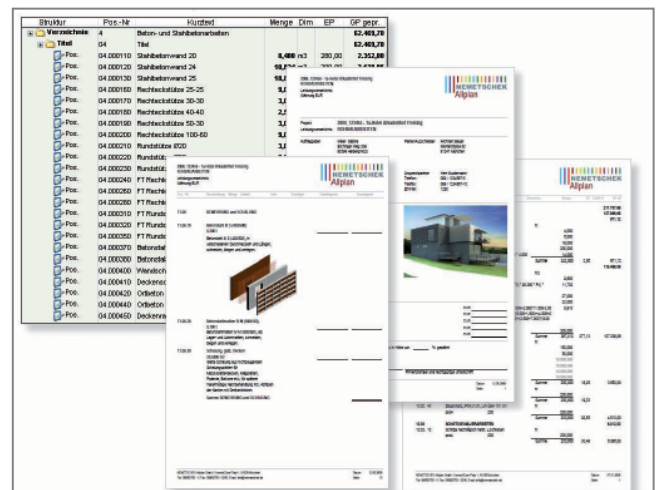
| Struktur | Pos.-Nr | Kurztext | Menge | Dim | EP | GP gepr. |
|---|---|---|---|---|---|---|
| Verzeichnis | 4 | Beton- und Stahlbetonarbeiten | | | | 62.403,70 |
| Titel | 04 | Titel | | | | 62.403,70 |
| Pos. | 04.000110 | Stahlbetonwand 20 | 8,400 | m3 | 200,00 | |
| Pos. | 04.000120 | Stahlbetonwand 24 | 10,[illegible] | | | |
| Pos. | 04.000130 | Stahlbetonwand 25 | 10,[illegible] | | | |
| Pos. | 04.000160 | Rechteckstütze 25-25 | 3,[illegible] | | | |
| Pos. | 04.000170 | Rechteckstütze 30-30 | 3,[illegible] | | | |
| Pos. | 04.000180 | Rechteckstütze 40-40 | 2,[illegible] | | | |
| Pos. | 04.000190 | Rechteckstütze 50-50 | 3,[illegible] | | | |
| Pos. | 04.000200 | Rechteckstütze 100-60 | 3,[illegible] | | | |
| Pos. | 04.000210 | Rundstütze Ø20 | 3,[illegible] | | | |
| Pos. | 04.000220 | Rundstütz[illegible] | | | | |
| Pos. | 04.000230 | Rundstütz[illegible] | | | | |
| Pos. | 04.000240 | FT Rechte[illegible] | | | | |
| Pos. | 04.000260 | FT Rechte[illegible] | | | | |
| Pos. | 04.000280 | FT Rechte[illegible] | | | | |
| Pos. | 04.000310 | FT Runds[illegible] | | | | |
| Pos. | 04.000320 | FT Runds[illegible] | | | | |
| Pos. | 04.000350 | FT Runds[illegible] | | | | |
| Pos. | 04.000370 | Betonstal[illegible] | | | | |
| Pos. | 04.000380 | Betonstal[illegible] | | | | |
| Pos. | 04.000400 | Wendelsch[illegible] | | | | |
| Pos. | 04.000410 | Deckenpl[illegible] | | | | |
| Pos. | 04.000420 | Ortbeton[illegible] | | | | |
| Pos. | 04.000440 | Ortbeton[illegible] | | | | |
| Pos. | 04.000450 | Deckenm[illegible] | | | | |

NEMETSCHEK Allplan

NEMETSCHEK Allplan

NEMETSCHEK Allplan

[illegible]